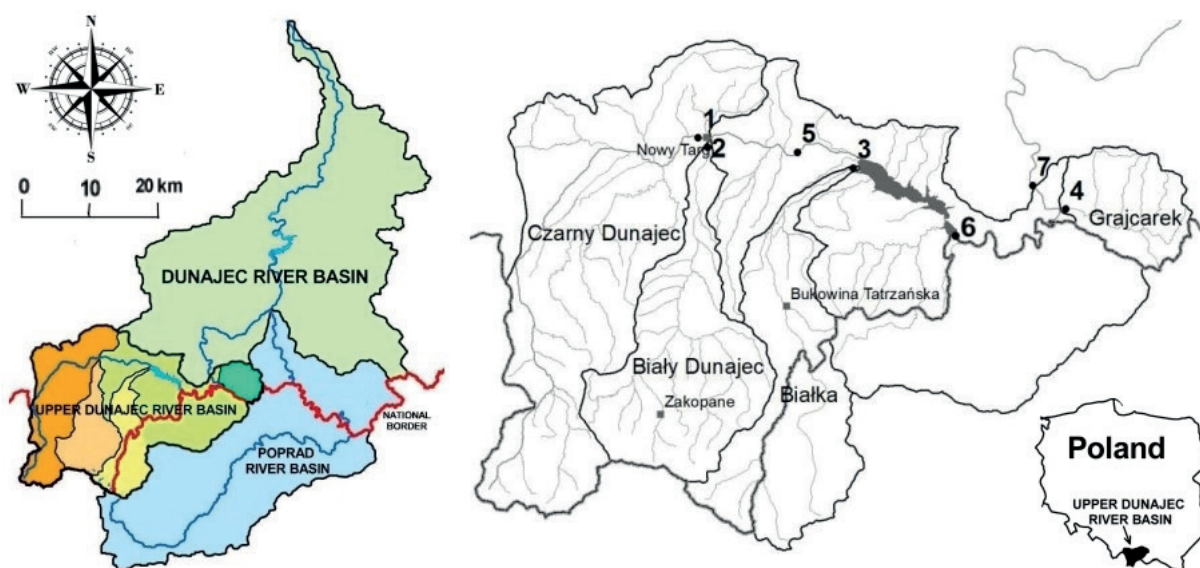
N
W
E
S
0 10 20 km
DUNAJEC RIVER BASIN
UPPER DUNAJEC RIVER BASIN
NATIONAL BORDER
POPRAD RIVER BASIN
1
2
Nowy Targ
5
3
7
4
Grajcarek
6
Czarny Dunajec
Bukowina Tatrzańska
Biały Dunajec
Białka
Zakopane
Poland
UPPER DUNAJEC RIVER BASIN